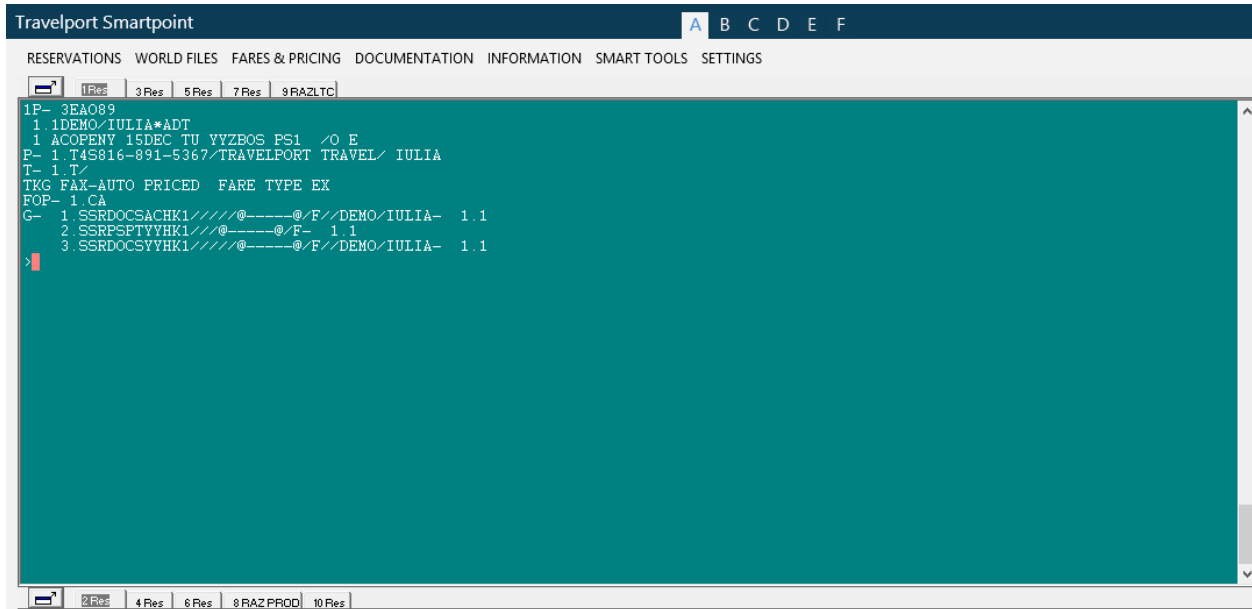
Travelport Smartpoint

A B C D E F

RESERVATIONS WORLD FILES FARES & PRICING DOCUMENTATION INFORMATION SMART TOOLS SETTINGS

1Res 3Res 5Res 7Res 9RAZLTC

1P- 3EA089
 1.1DEMO/IULIA*ADT
 1 ACOPENY 15DEC TU YYZBOS PS1 /O E
P- 1.T4S816-891-5367/TRAVELPORT TRAVEL/ IULIA
T- 1.T/
TKG FAX-AUTO PRICED FARE TYPE EX
FOP- 1.CA
G- 1.SSRDOCSACHK1/////@-----@/F//DEMO/IULIA- 1.1
 2.SSRPSPTYYHK1///@-----@/F- 1.1
 3.SSRDOCSYYHK1/////@-----@/F//DEMO/IULIA- 1.1
>

2Res 4Res 6Res 8RAZPROD 10Res